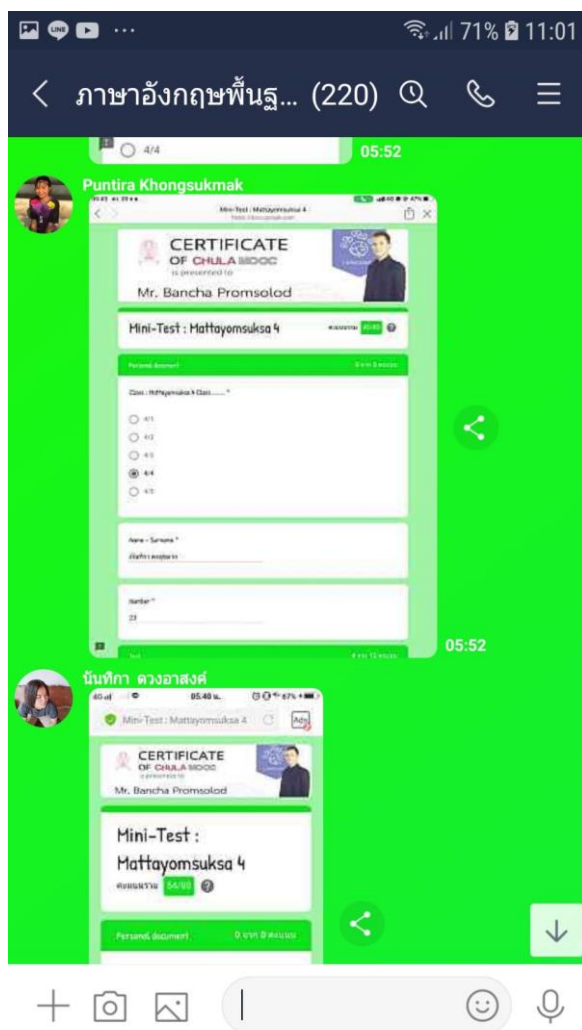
71% 11:01

ภาษาอังกฤษพื้นฐ... (220)

4/4

05:52

Puntira Khongsukmak

Mini-Test : Mattayomsuksa 4

CERTIFICATE
OF CHULA MOOC
is presented to
Mr. Bancha Promsolod

Mini-Test : Mattayomsuksa 4

Personal document

Class : Mattayomsuksa 4 Class...... *

4/1
4/2
4/3
4/4
4/5

Name - Surname *

Number *
23

05:52

นันทิกา ดวงอาสงค์

05:40 น.

Mini-Test : Mattayomsuksa 4

CERTIFICATE
OF CHULA MOOC
is presented to
Mr. Bancha Promsolod

Mini-Test :
Mattayomsuksa 4
คะแนนรวม 54/60

Personal document